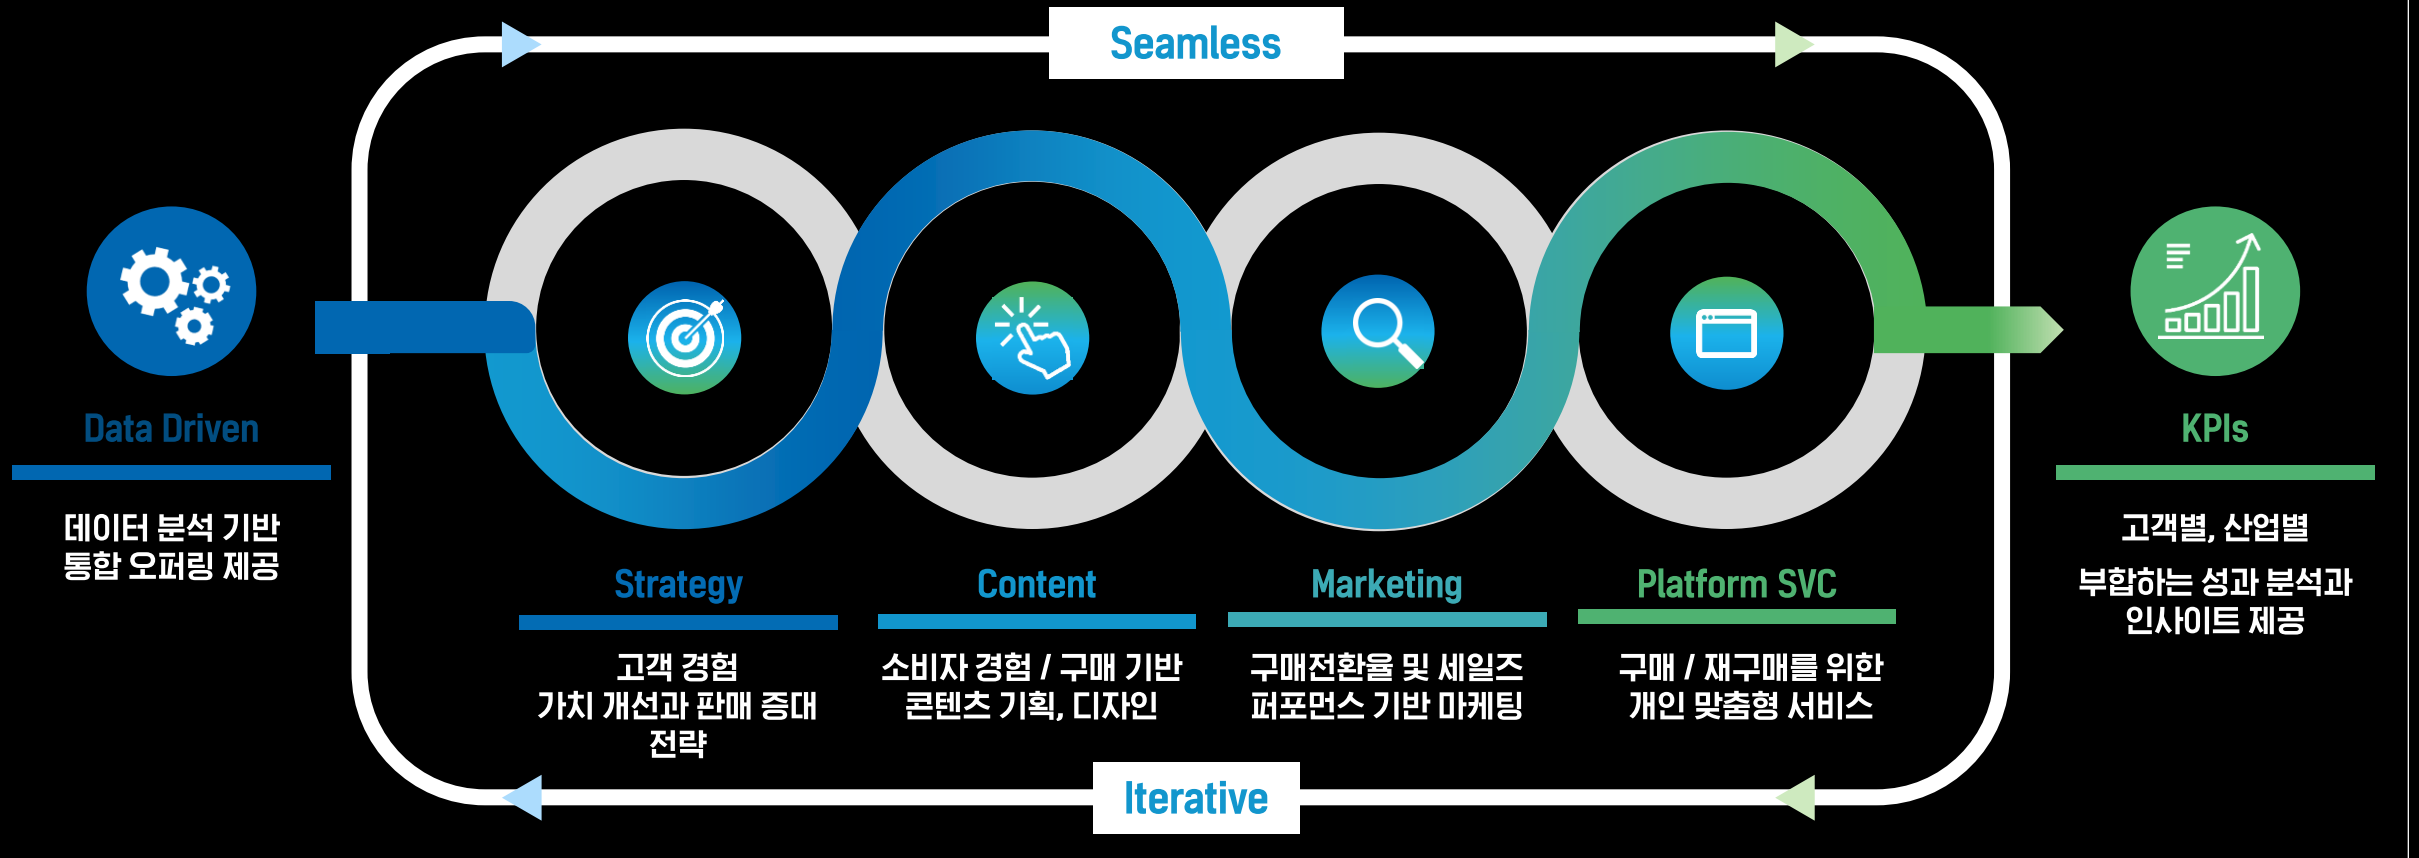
Seamless

Data Driven

데이터 분석 기반
통합 오퍼링 제공

Strategy

고객 경험
가치 개선과 판매 증대
전략

Content

소비자 경험 / 구매 기반
콘텐츠 기획, 디자인

Marketing

구매전환율 및 세일즈
퍼포먼스 기반 마케팅

Platform SVC

구매 / 재구매를 위한
개인 맞춤형 서비스

KPIs

고객별, 산업별

부합하는 성과 분석과
인사이트 제공

Iterative